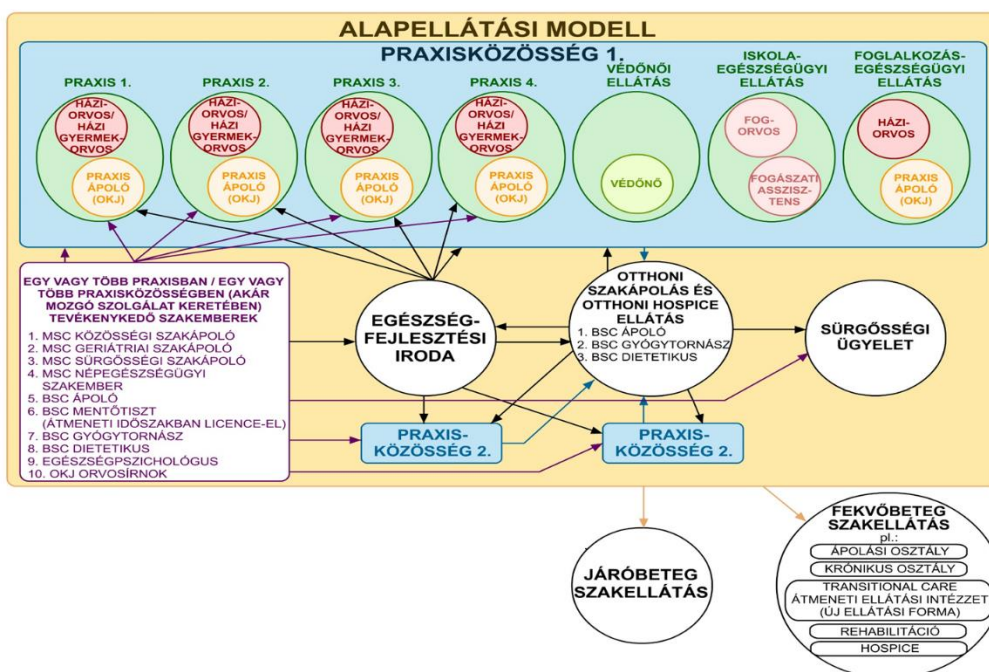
ALAPELLÁTÁSI MODELL

PRAXISKÖZÖSSÉG 1.

PRAXIS 1.
HÁZI-ORVOS/ HÁZI GYERMEK-ORVOS
PRAXIS ÁPOLÓ (OKJ)

PRAXIS 2.
HÁZI-ORVOS/ HÁZI GYERMEK-ORVOS
PRAXIS ÁPOLÓ (OKJ)

PRAXIS 3.
HÁZI-ORVOS/ HÁZI GYERMEK-ORVOS
PRAXIS ÁPOLÓ (OKJ)

PRAXIS 4.
HÁZI-ORVOS/ HÁZI GYERMEK-ORVOS
PRAXIS ÁPOLÓ (OKJ)

VÉDŐNŐI ELLÁTÁS
VÉDŐNŐ

ISKOLA-EGÉSZSÉGÜGYI ELLÁTÁS
FOG-ORVOS
FOGÁSZATI ASSZISZ-TENS

FOGLALKOZÁS-EGÉSZSÉGÜGYI ELLÁTÁS
HÁZI-ORVOS
PRAXIS ÁPOLÓ (OKJ)

EGY VAGY TÖBB PRAXISBAN / EGY VAGY TÖBB PRAXISKÖZÖSSÉGBEN (AKÁR MOZGÓ SZOLGÁLAT KERETÉBEN) TEVÉKENYKEDŐ SZAKEMBEREK
1. MSC KÖZÖSSÉGI SZAKÁPOLÓ
2. MSC GERIÁTRIAI SZAKÁPOLÓ
3. MSC SÜRGŐSSÉGI SZAKÁPOLÓ
4. MSC NÉPEGÉSZSÉGÜGYI SZAKEMBER
5. BSC ÁPOLÓ
6. BSC MENTŐTISZT (ÁTMENETI IDŐSZAKBAN LICENCE-EL)
7. BSC GYÓGYTORNÁSZ
8. BSC DIETETIKUS
9. EGÉSZSÉGPSZICHOLÓGUS
10. OKJ ORVOSÍRNOK

EGÉSZSÉG-FEJLESZTÉSI IRODA

OTTHONI SZAKÁPOLÁS ÉS OTTHONI HOSPICE ELLÁTÁS
1. BSC ÁPOLÓ
2. BSC GYÓGYTORNÁSZ
3. BSC DIETETIKUS

SÜRGŐSSÉGI ÜGYELET

PRAXIS-KÖZÖSSÉG 2.

PRAXIS-KÖZÖSSÉG 2.

JÁRÓBETEG SZAKELLÁTÁS

FEKVŐBETEG SZAKELLÁTÁS
pl.:
ÁPOLÁSI OSZTÁLY
KRÓNIKUS OSZTÁLY
TRANSITIONAL CARE ÁTMENETI ELLÁTÁSI INTÉZET (ÚJ ELLÁTÁSI FORMA)
REHABILITÁCIÓ
HOSPICE